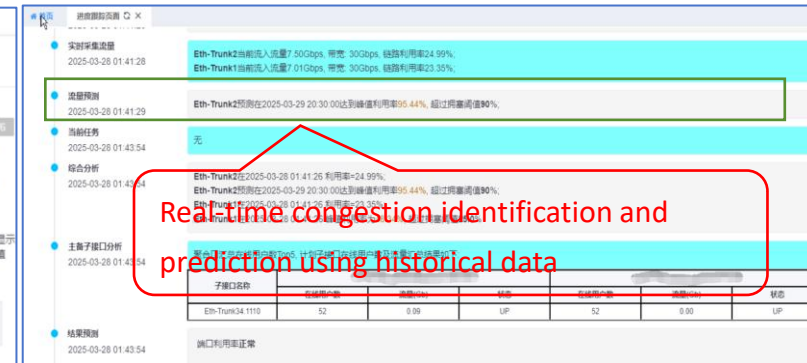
首页 | 进度跟踪页面 ✕

实时采集流量
2025-03-28 01:41:28
Eth-Trunk2当前流入流量7.50Gbps, 带宽: 30Gbps, 链路利用率24.99%;
Eth-Trunk1当前流入流量7.01Gbps, 带宽: 30Gbps, 链路利用率23.35%;

流量预测
2025-03-28 01:41:29
Eth-Trunk2预测在2025-03-29 20:30:00达到峰值利用率95.44%, 超过拥塞阈值90%;

当前任务
2025-03-28 01:43:54
无

综合分析
2025-03-28 01:43:54
Eth-Trunk2在2025-03-28 01:41:26 利用率=24.99%;
Eth-Trunk2预测在2025-03-29 20:30:00达到峰值利用率95.44%, 超过拥塞阈值90%;
Eth-Trunk1在2025-03-28 01:41:26 利用率=23.35%;

主备子接口分析
2025-03-28 01:43:54
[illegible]

Real-time congestion identification and prediction using historical data

| 子接口名称 | 在线用户数 | 流量(G/s) | 状态 | 在线用户数 | 流量(G/s) | 状态 |
|---|---|---|---|---|---|---|
| Eth-Trunk34.1110 | 52 | 0.09 | UP | 52 | 0.00 | UP |

结果预测
2025-03-28 01:43:54
端口利用率正常